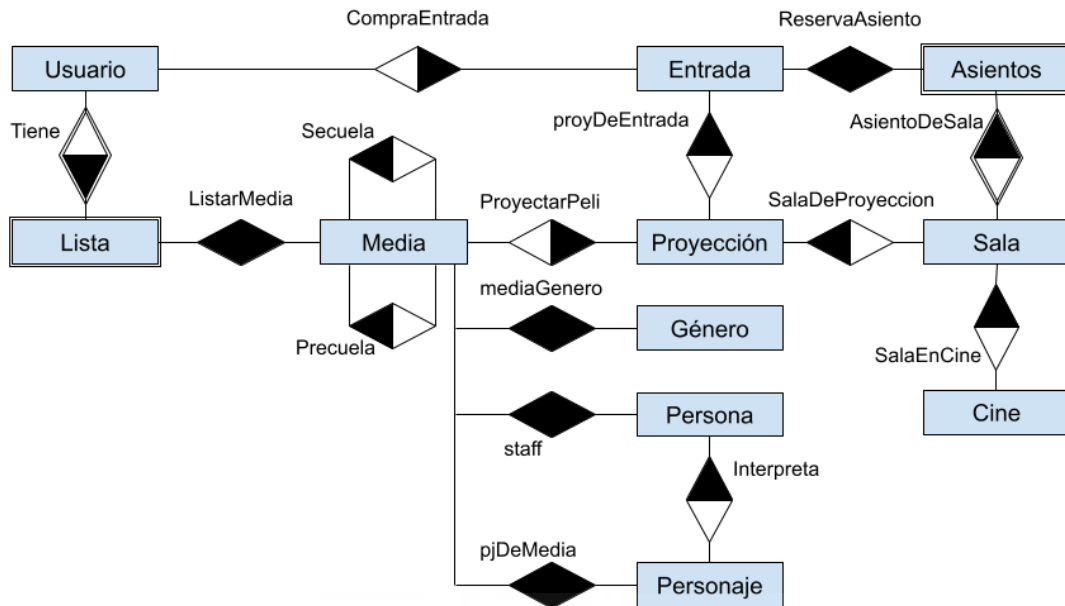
CompraEntrada
ReservaAsiento
Usuario
Entrada
Asientos
Tiene
Secuela
proyDeEntrada
AsientoDeSala
ListarMedia
ProyectarPeli
SalaDeProyeccion
Lista
Media
Proyección
Sala
mediaGenero
Precuela
Género
SalaEnCine
Persona
Cine
staff
Interpreta
pjDeMedia
Personaje